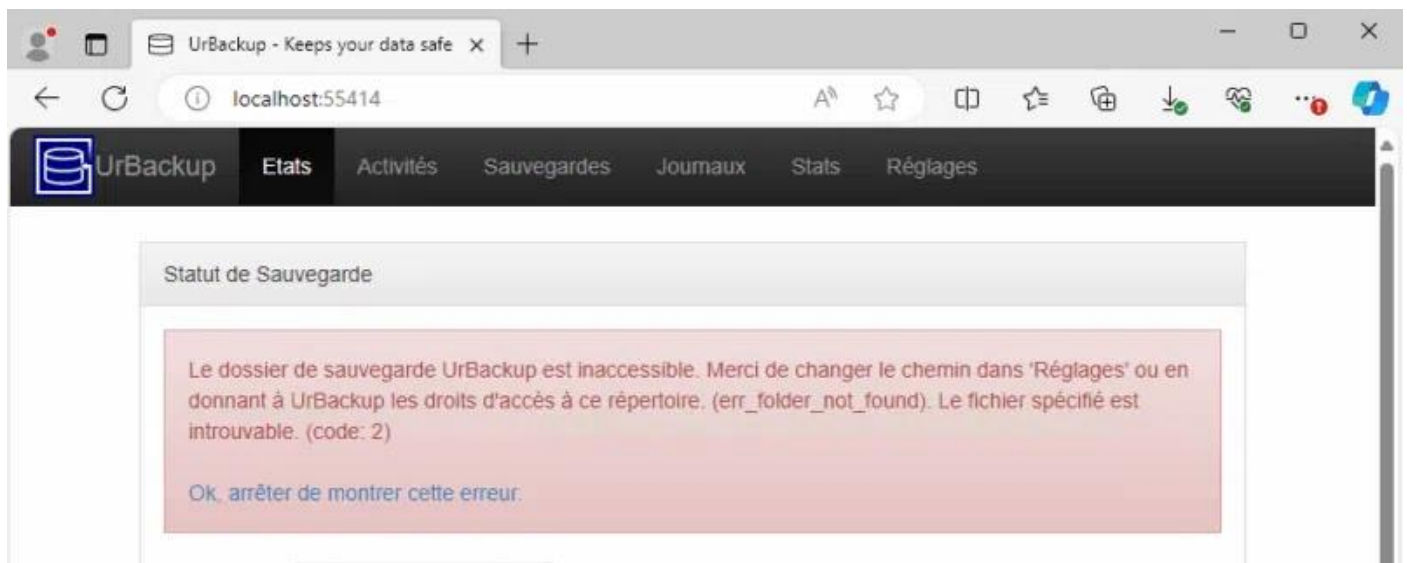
UrBackup - Keeps your data safe ×

localhost:55414

UrBackup Etats Activités Sauvegardes Journaux Stats Réglages

Statut de Sauvegarde

Le dossier de sauvegarde UrBackup est inaccessible. Merci de changer le chemin dans 'Réglages' ou en donnant à UrBackup les droits d'accès à ce répertoire. (err_folder_not_found). Le fichier spécifié est introuvable. (code: 2)

Ok, arrêter de montrer cette erreur.